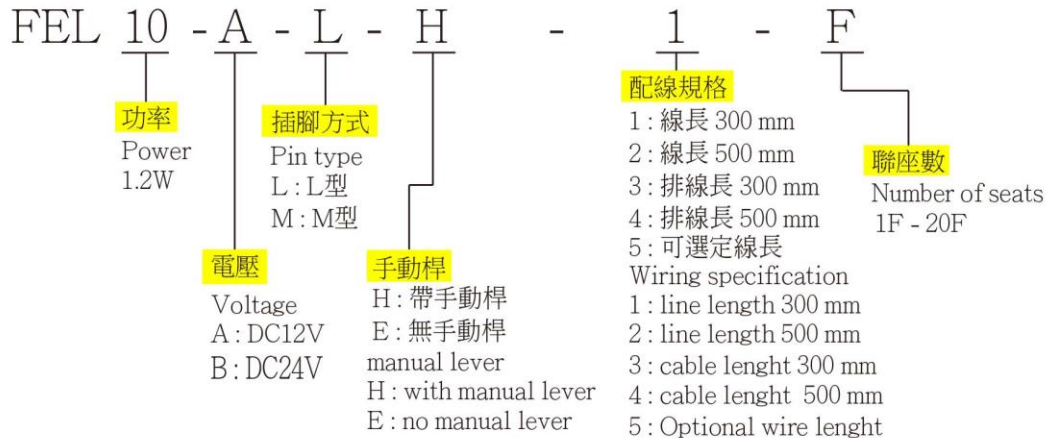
FEL 10 - A - L - H - 1 - F

功率
Power
1.2W

插腳方式
Pin type
L : L型
M : M型

電壓
Voltage
A : DC12V
B : DC24V

手動桿
H : 帶手動桿
E : 無手動桿
manual lever
H : with manual lever
E : no manual lever

配線規格
1 : 線長 300 mm
2 : 線長 500 mm
3 : 排線長 300 mm
4 : 排線長 500 mm
5 : 可選定線長
Wiring specification
1 : line length 300 mm
2 : line length 500 mm
3 : cable lenght 300 mm
4 : cable lenght 500 mm
5 : Optional wire lenght

聯座數
Number of seats
1F - 20F